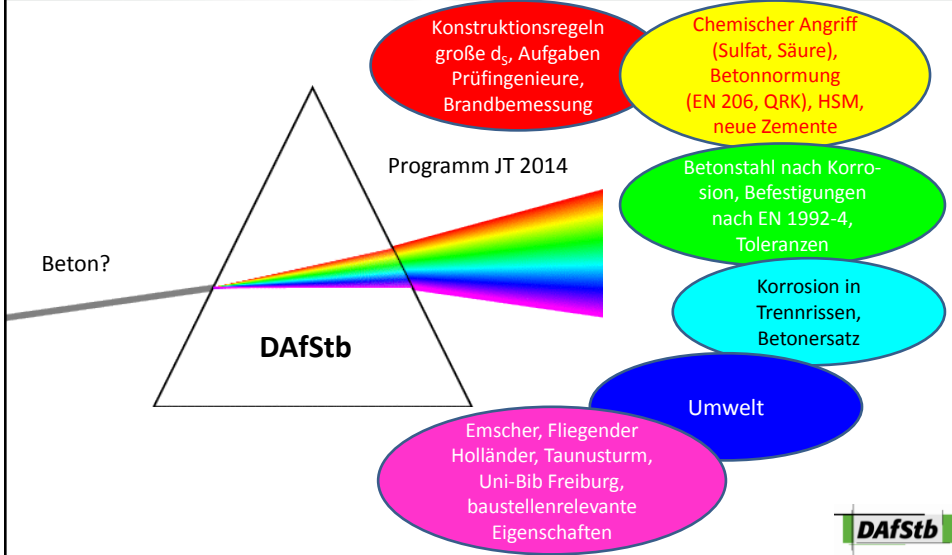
Konstruktionsregeln große $d_s$, Aufgaben Prüfingenieure, Brandbemessung

Chemischer Angriff (Sulfat, Säure), Betonnormung (EN 206, QRK), HSM, neue Zemente

Programm JT 2014

Betonstahl nach Korrosion, Befestigungen nach EN 1992-4, Toleranzen

Beton?

Korrosion in Trennrissen, Betonersatz

DAfStb

Umwelt

Emscher, Fliegender Holländer, Taunusturm, Uni-Bib Freiburg, baustellenrelevante Eigenschaften

DAfStb